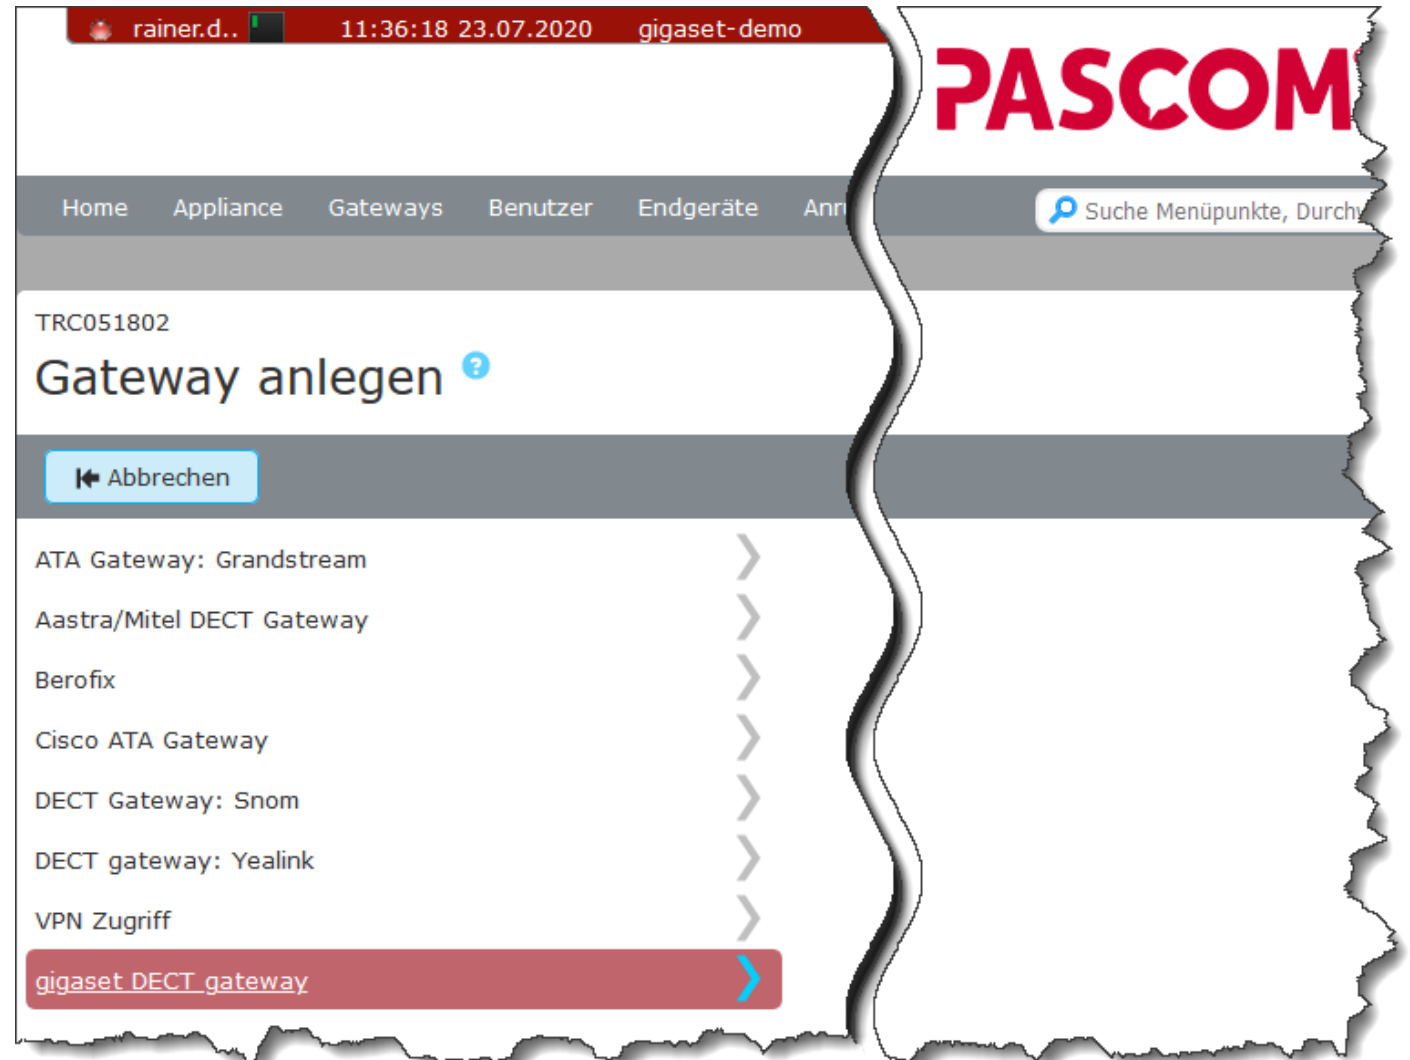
rainer.d.. 11:36:18 23.07.2020 gigaset-demo

PASCOM

Home Appliance Gateways Benutzer Endgeräte Anr

Suche Menüpunkte, Durch

TRC051802

Gateway anlegen

Abbrechen

ATA Gateway: Grandstream

Aastra/Mitel DECT Gateway

Berofix

Cisco ATA Gateway

DECT Gateway: Snom

DECT gateway: Yealink

VPN Zugriff

gigaset DECT gateway